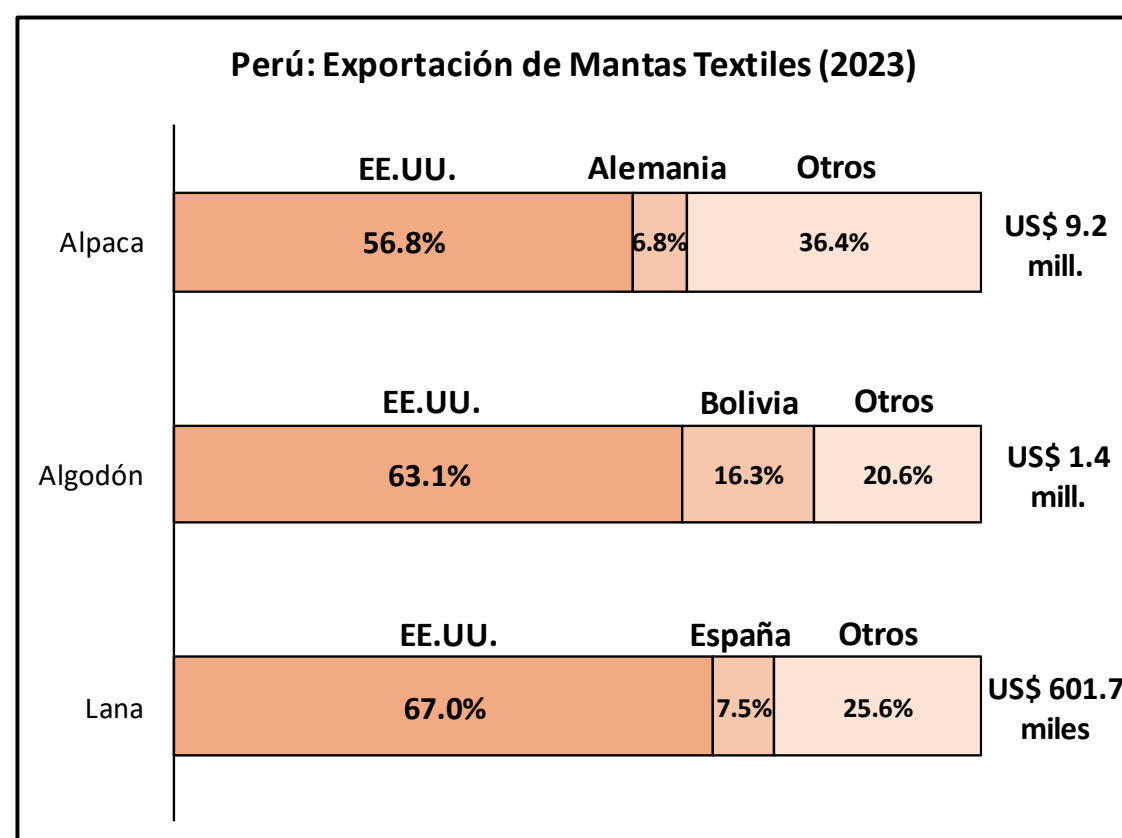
Perú: Exportación de Mantas Textiles (2023)

EE.UU. Alemania Otros

Alpaca 56.8% 6.8% 36.4% US$ 9.2 mill.

EE.UU. Bolivia Otros

Algodón 63.1% 16.3% 20.6% US$ 1.4 mill.

EE.UU. España Otros

Lana 67.0% 7.5% 25.6% US$ 601.7 miles